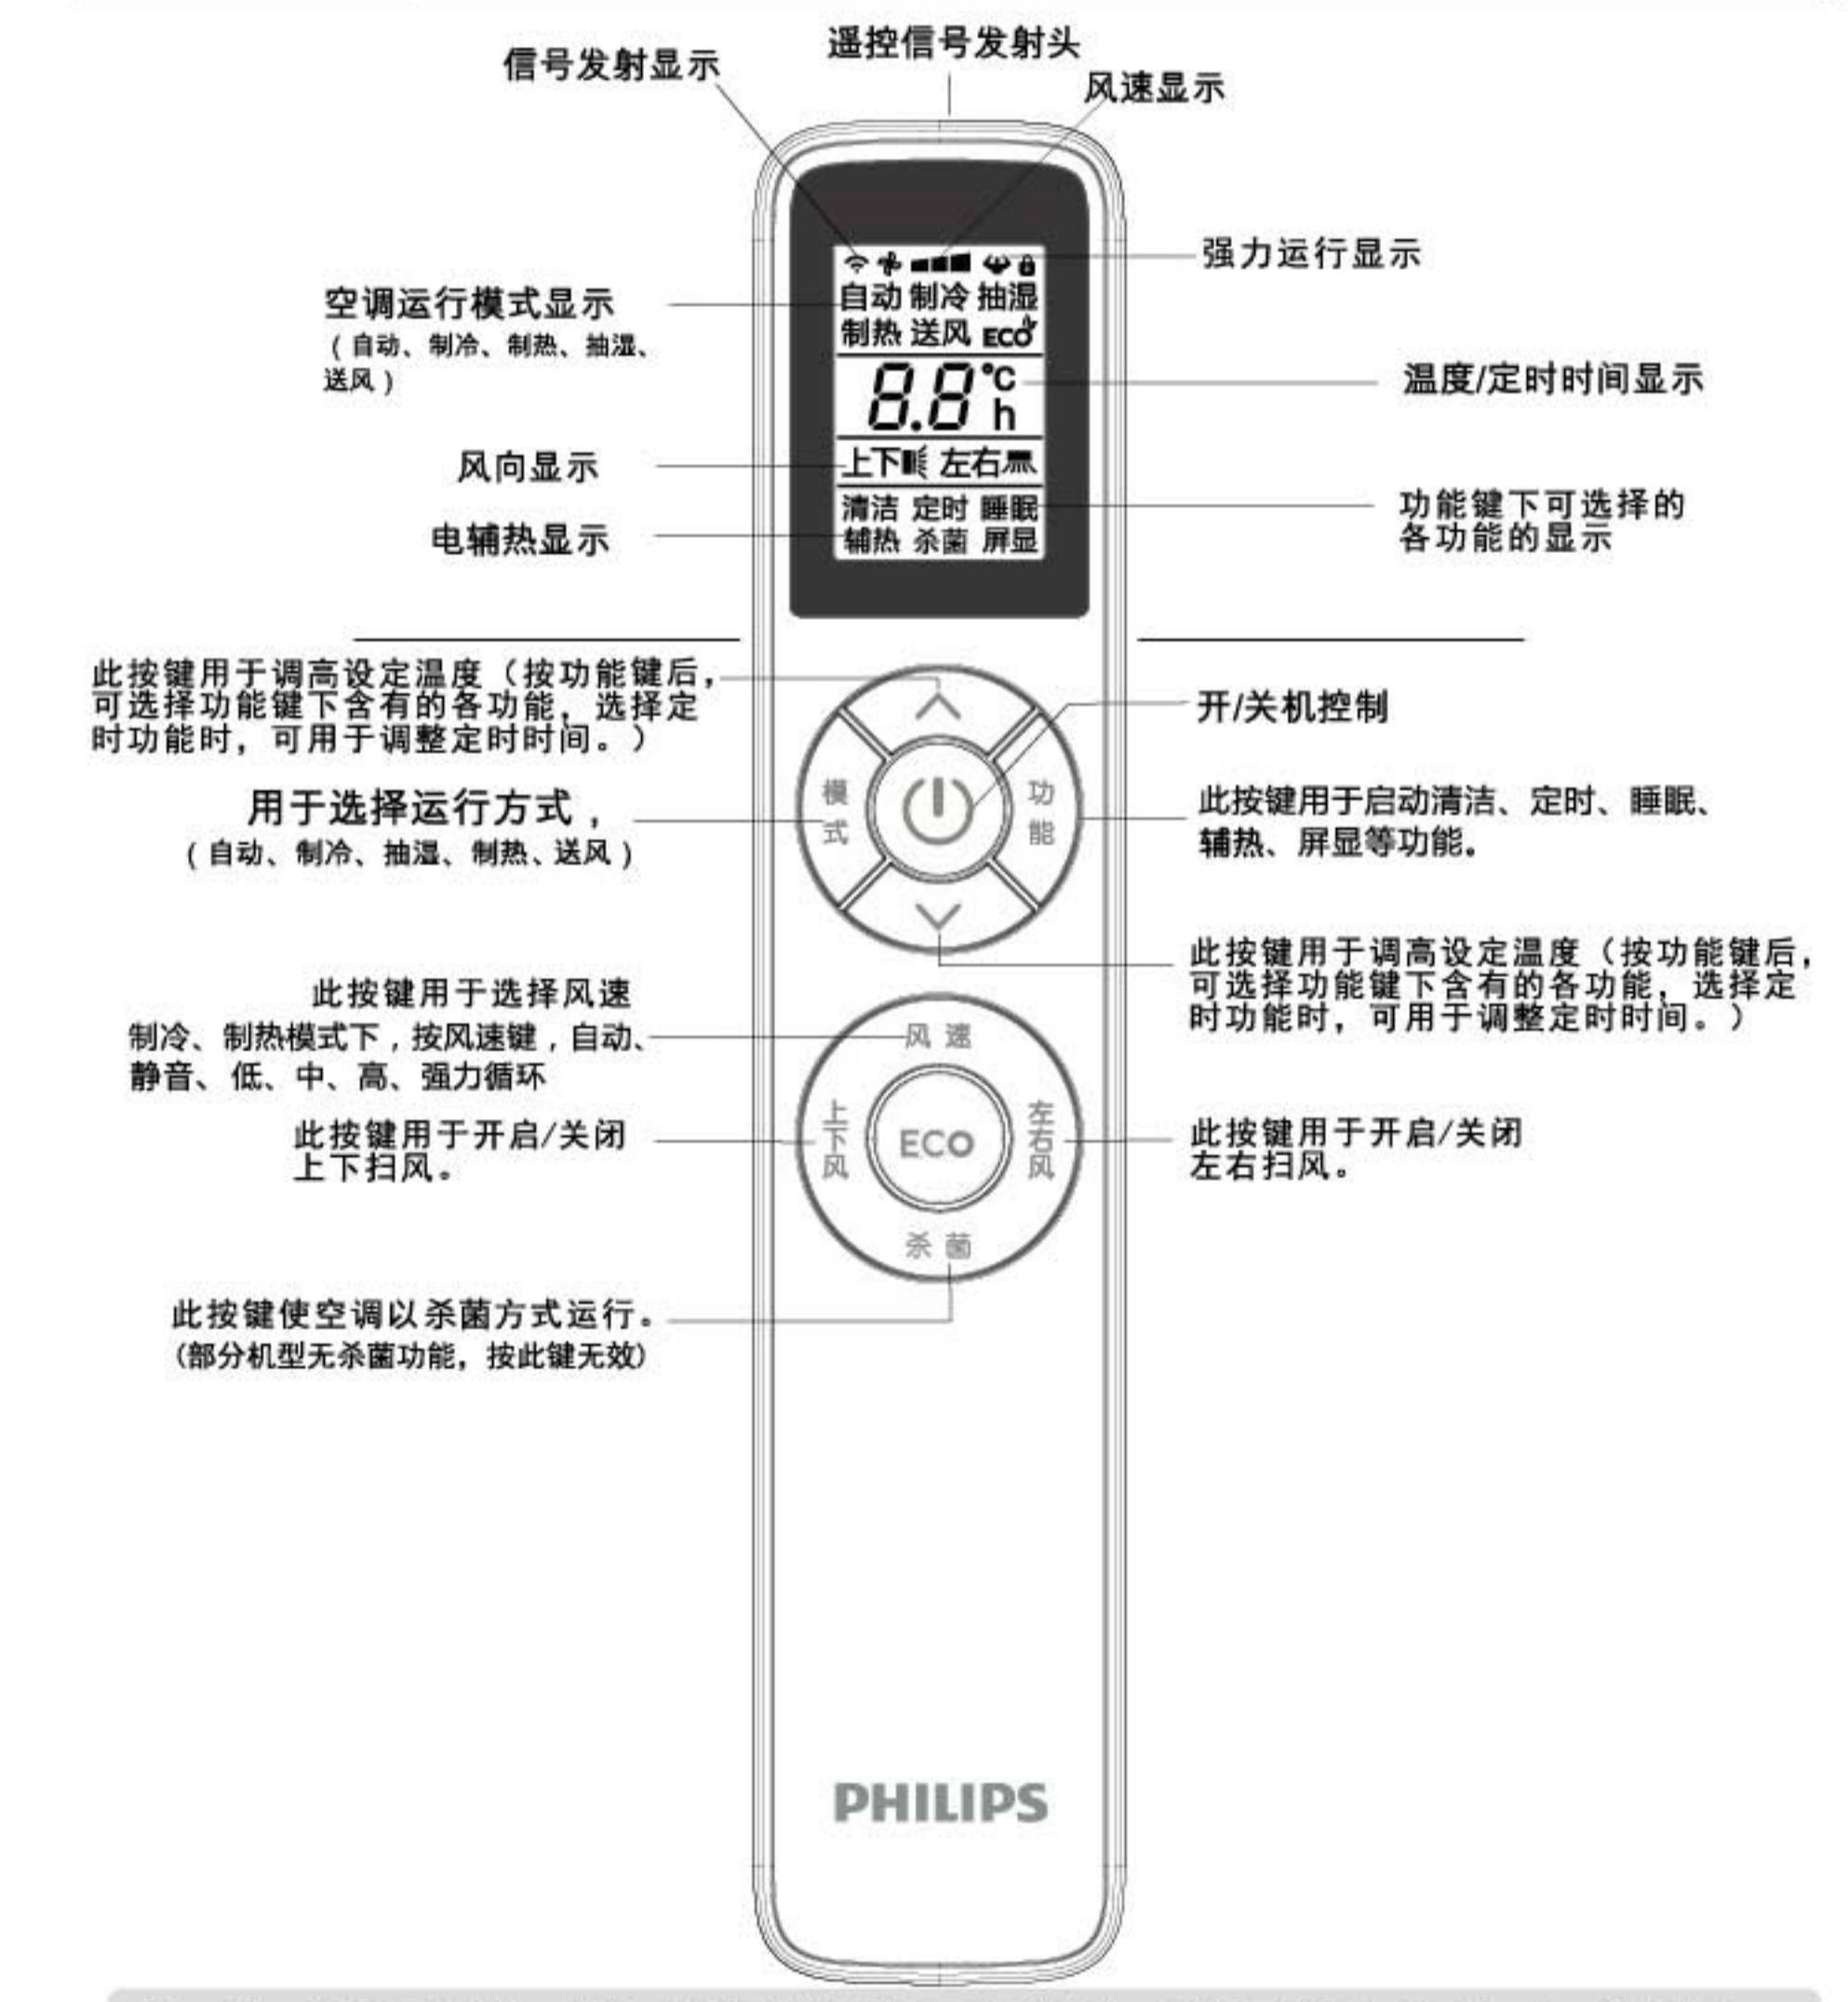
遥控信号发射头

信号发射显示

风速显示

强力运行显示

空调运行模式显示
（自动、制冷、制热、抽湿、送风）

自动 制冷 抽湿
制热 送风 ECO

8.8 °C h

温度/定时时间显示

风向显示

上下 左右

清洁 定时 睡眠
辅热 杀菌 屏显

功能键下可选择的各功能的显示

电辅热显示

此按键用于调高设定温度（按功能键后，可选择功能键下含有的各功能，选择定时功能时，可用于调整定时时间。）

开/关机控制

用于选择运行方式，
（自动、制冷、抽湿、制热、送风）

模式

功能

此按键用于启动清洁、定时、睡眠、辅热、屏显等功能。

此按键用于调高设定温度（按功能键后，可选择功能键下含有的各功能，选择定时功能时，可用于调整定时时间。）

此按键用于选择风速
制冷、制热模式下，按风速键，自动、静音、低、中、高、强力循环

风速

上下风

ECO

左右风

此按键用于开启/关闭上下扫风。

此按键用于开启/关闭左右扫风。

杀菌

此按键使空调以杀菌方式运行。
(部分机型无杀菌功能，按此键无效)

PHILIPS